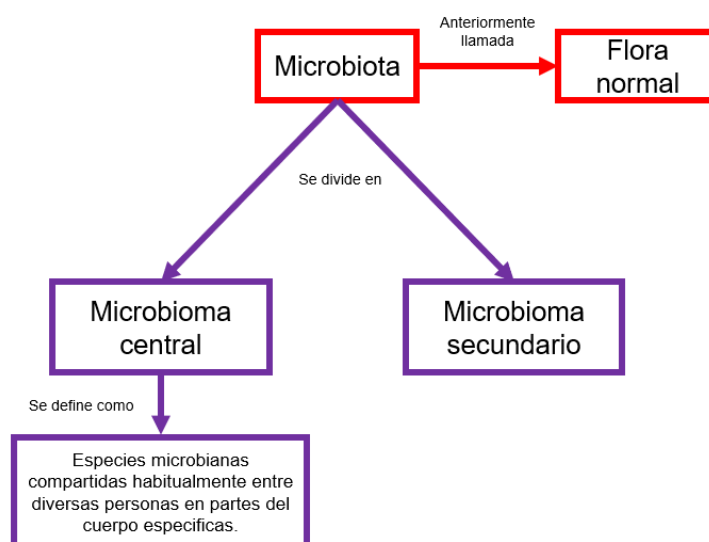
Microbiota

Anteriormente llamada

Flora normal

Se divide en

Microbioma central

Microbioma secundario

Se define como

Especies microbianas compartidas habitualmente entre diversas personas en partes del cuerpo especificas.